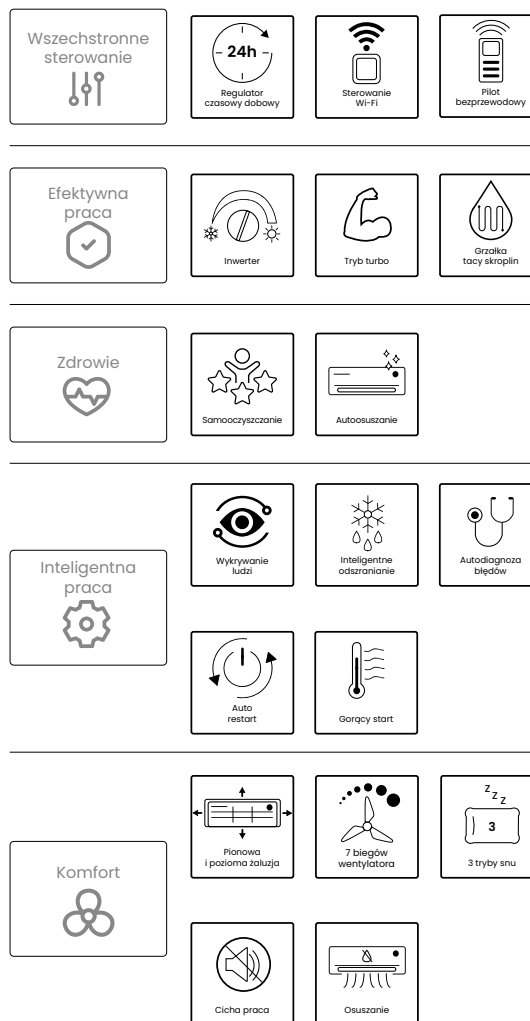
Wszechstronne sterowanie

24h
Regulator czasowy dobowy

Sterowanie Wi-Fi

Pilot bezprzewodowy

Efektywna praca

Inwerter

Tryb turbo

Grzałka tacy skroplin

Zdrowie

Samooczyszczanie

Autoosuszanie

Inteligentna praca

Wykrywanie ludzi

Inteligentne odszranianie

Autodiagnoza błędów

Auto restart

Gorący start

Komfort

Pionowa i pozioma żaluzja

7 biegów wentylatora

z z z
3
3 tryby snu

Cicha praca

Osuszanie